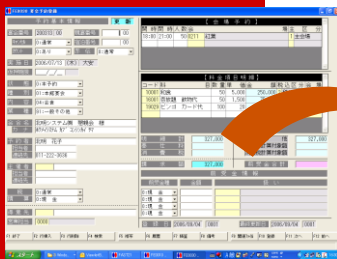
受注予約登録

予約基本情報

更新

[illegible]

1

0:通常

1

0:通常

2006/07/13 (木) 大安

0:予定

0:未確定

04:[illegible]

01:一般予約

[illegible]システム株式会社

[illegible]

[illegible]

077-222-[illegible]

0:通常

0:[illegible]

施場予約

10000 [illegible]

料金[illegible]

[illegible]

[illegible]

327,000

2006/08/04

2006/08/04

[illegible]

スタート

Microsoft

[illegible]